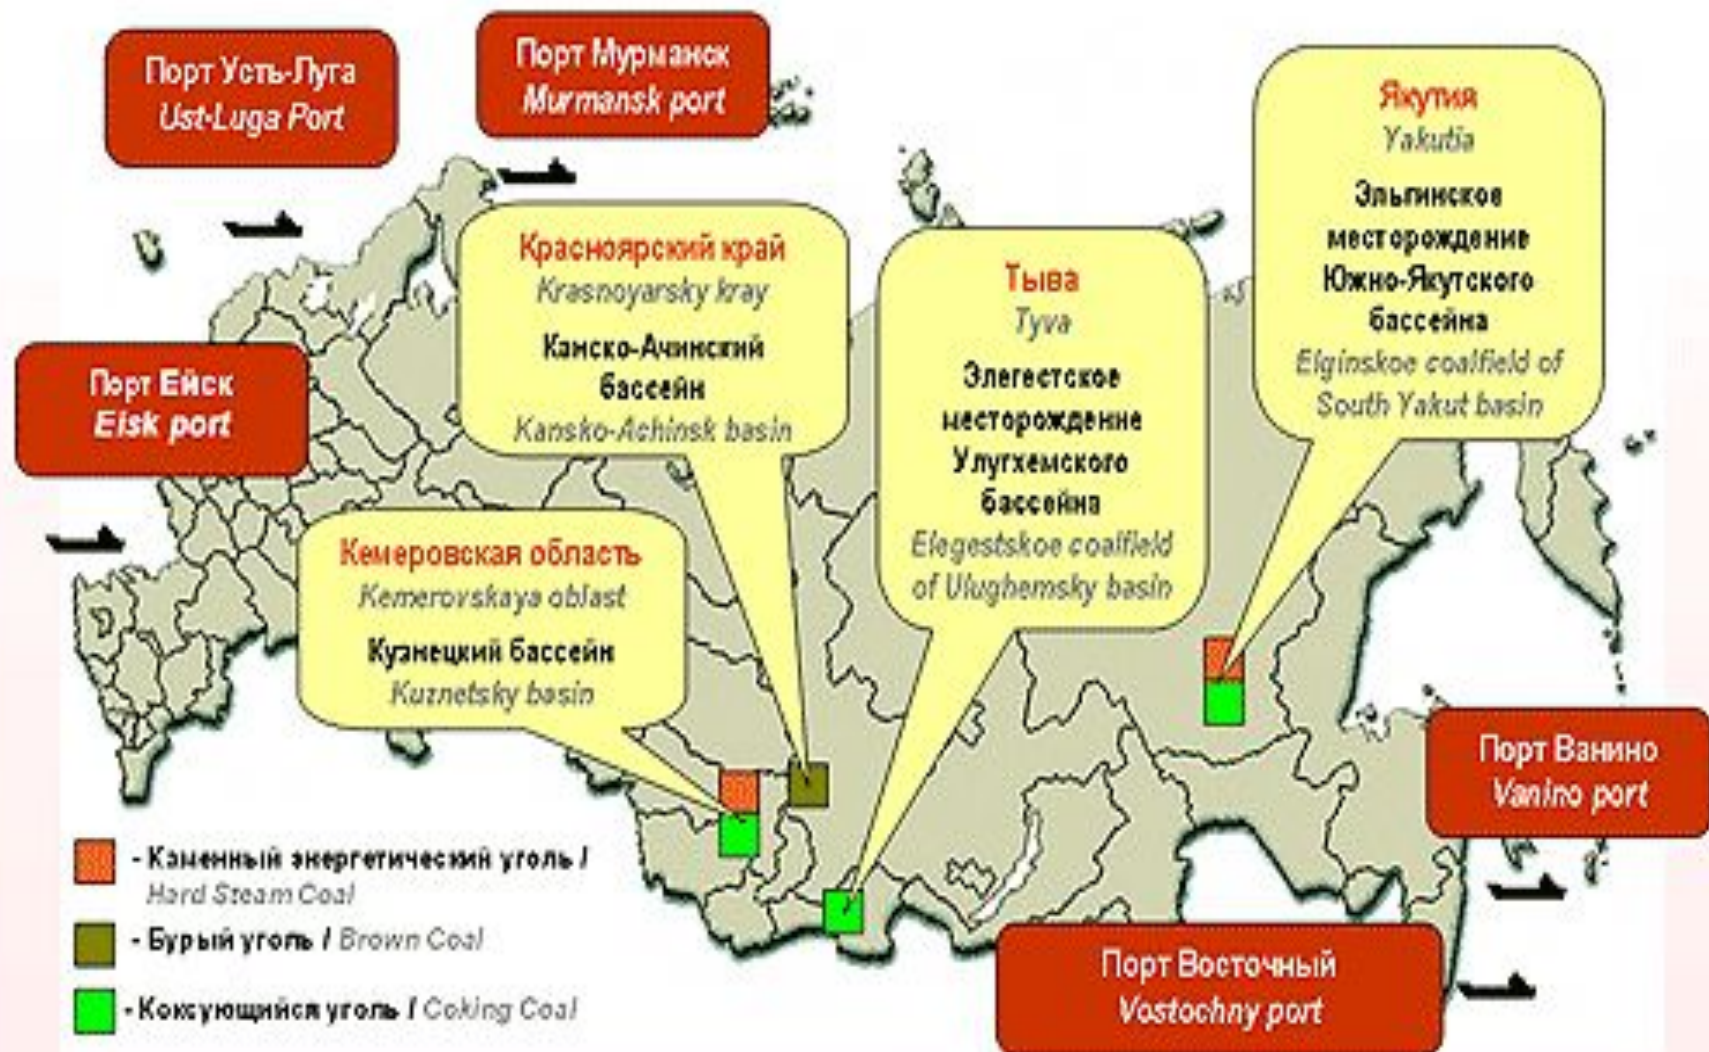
Порт Усть-Луга
Ust-Luga Port

Порт Мурманск
Murmansk port

Якутия
Yakutia
Эльгинское месторождение Южно-Якутского бассейна
Elginskoe coalfield of South Yakut basin

Красноярский край
Krasnoyarsky kray
Канско-Ачинский бассейн
Kansko-Achinsk basin

Тыва
Tyva
Элегестское месторождение Улугхемского бассейна
Elegestskoe coalfield of Ulughemsky basin

Порт Ейск
Eisk port

Кемеровская область
Kemerovskaya oblast
Кузнецкий бассейн
Kuznetsky basin

Порт Ванино
Vanino port

- Каменный энергетический уголь / Hard Steam Coal
- Бурый уголь / Brown Coal
- Коксующийся уголь / Coking Coal

Порт Восточный
Vostochny port